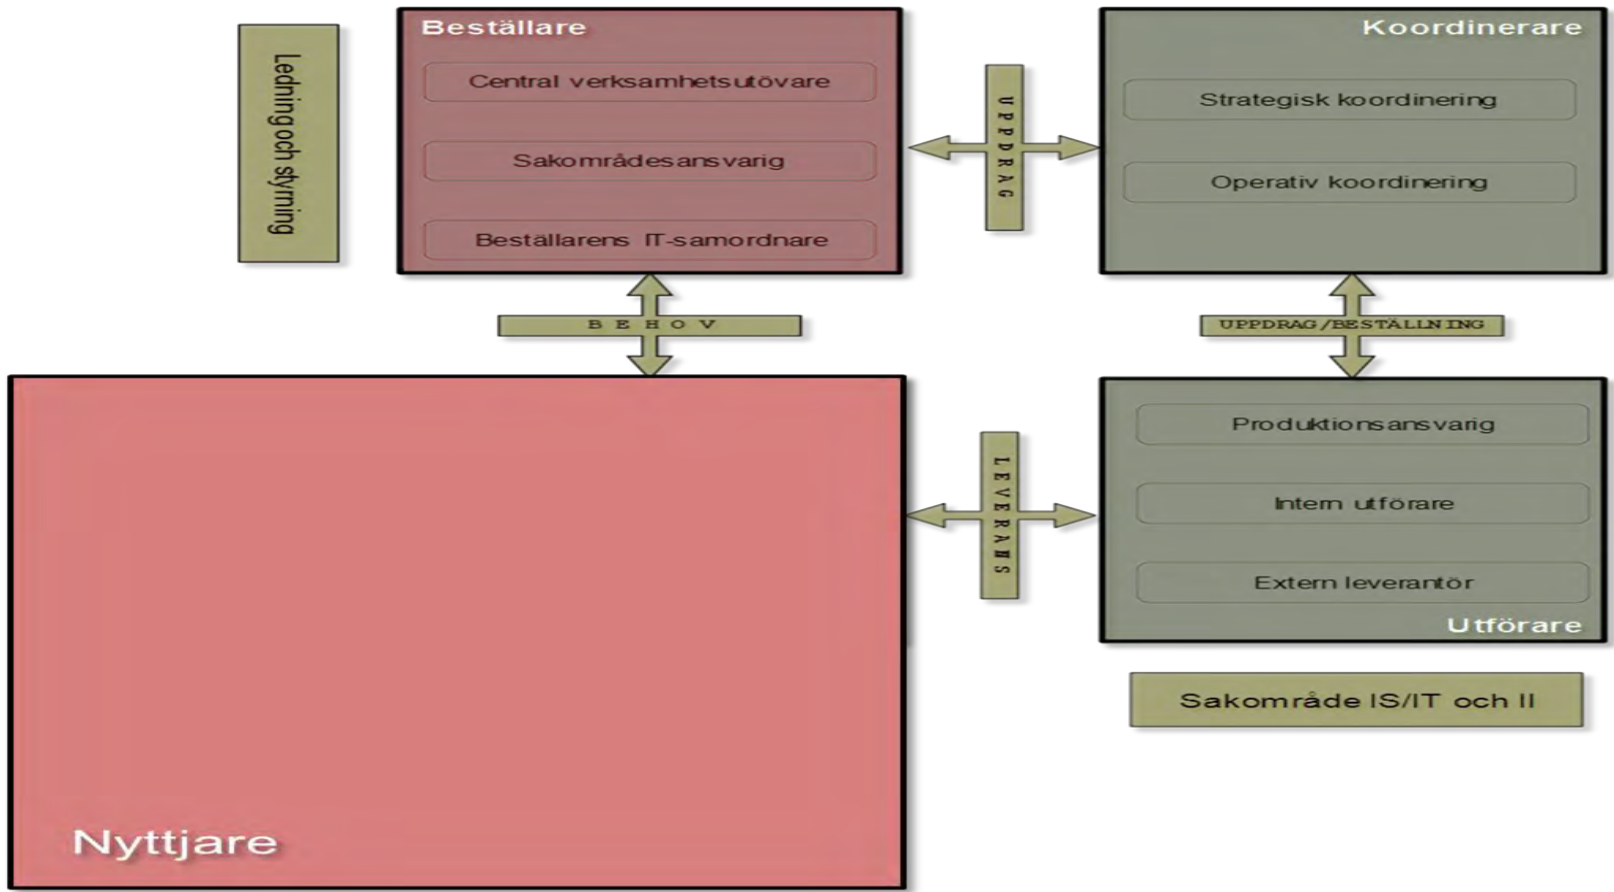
Ledning och styrning

Beställare

Central verksamhetsutövare

Sakområdesansvarig

Beställarens IT-samordnare

UPPDRAG

Koordinerare

Strategisk koordinering

Operativ koordinering

BEHOV

UPPDRAG/BESTÄLLNING

LEVERANS

Produktionsansvarig

Intern utförare

Extern leverantör

Utförare

Sakområde IS/IT och II

Nyttjare